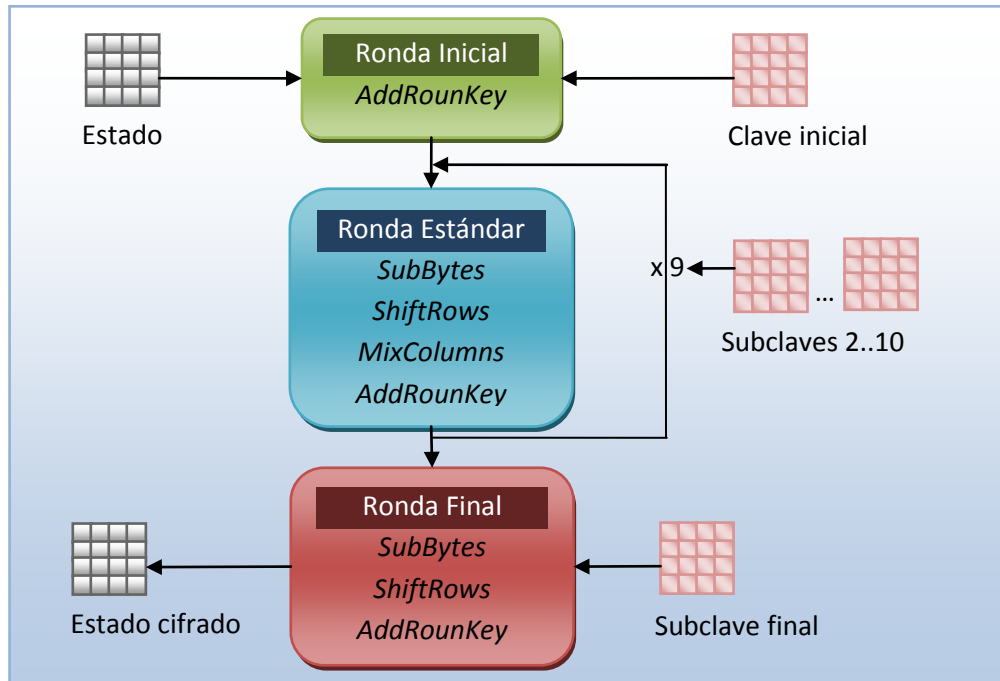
Ronda Inicial
AddRounKey

Estado

Clave inicial

Ronda Estándar
SubBytes
ShiftRows
MixColumns
AddRounKey

x 9

…

Subclaves 2..10

Ronda Final
SubBytes
ShiftRows
AddRounKey

Estado cifrado

Subclave final